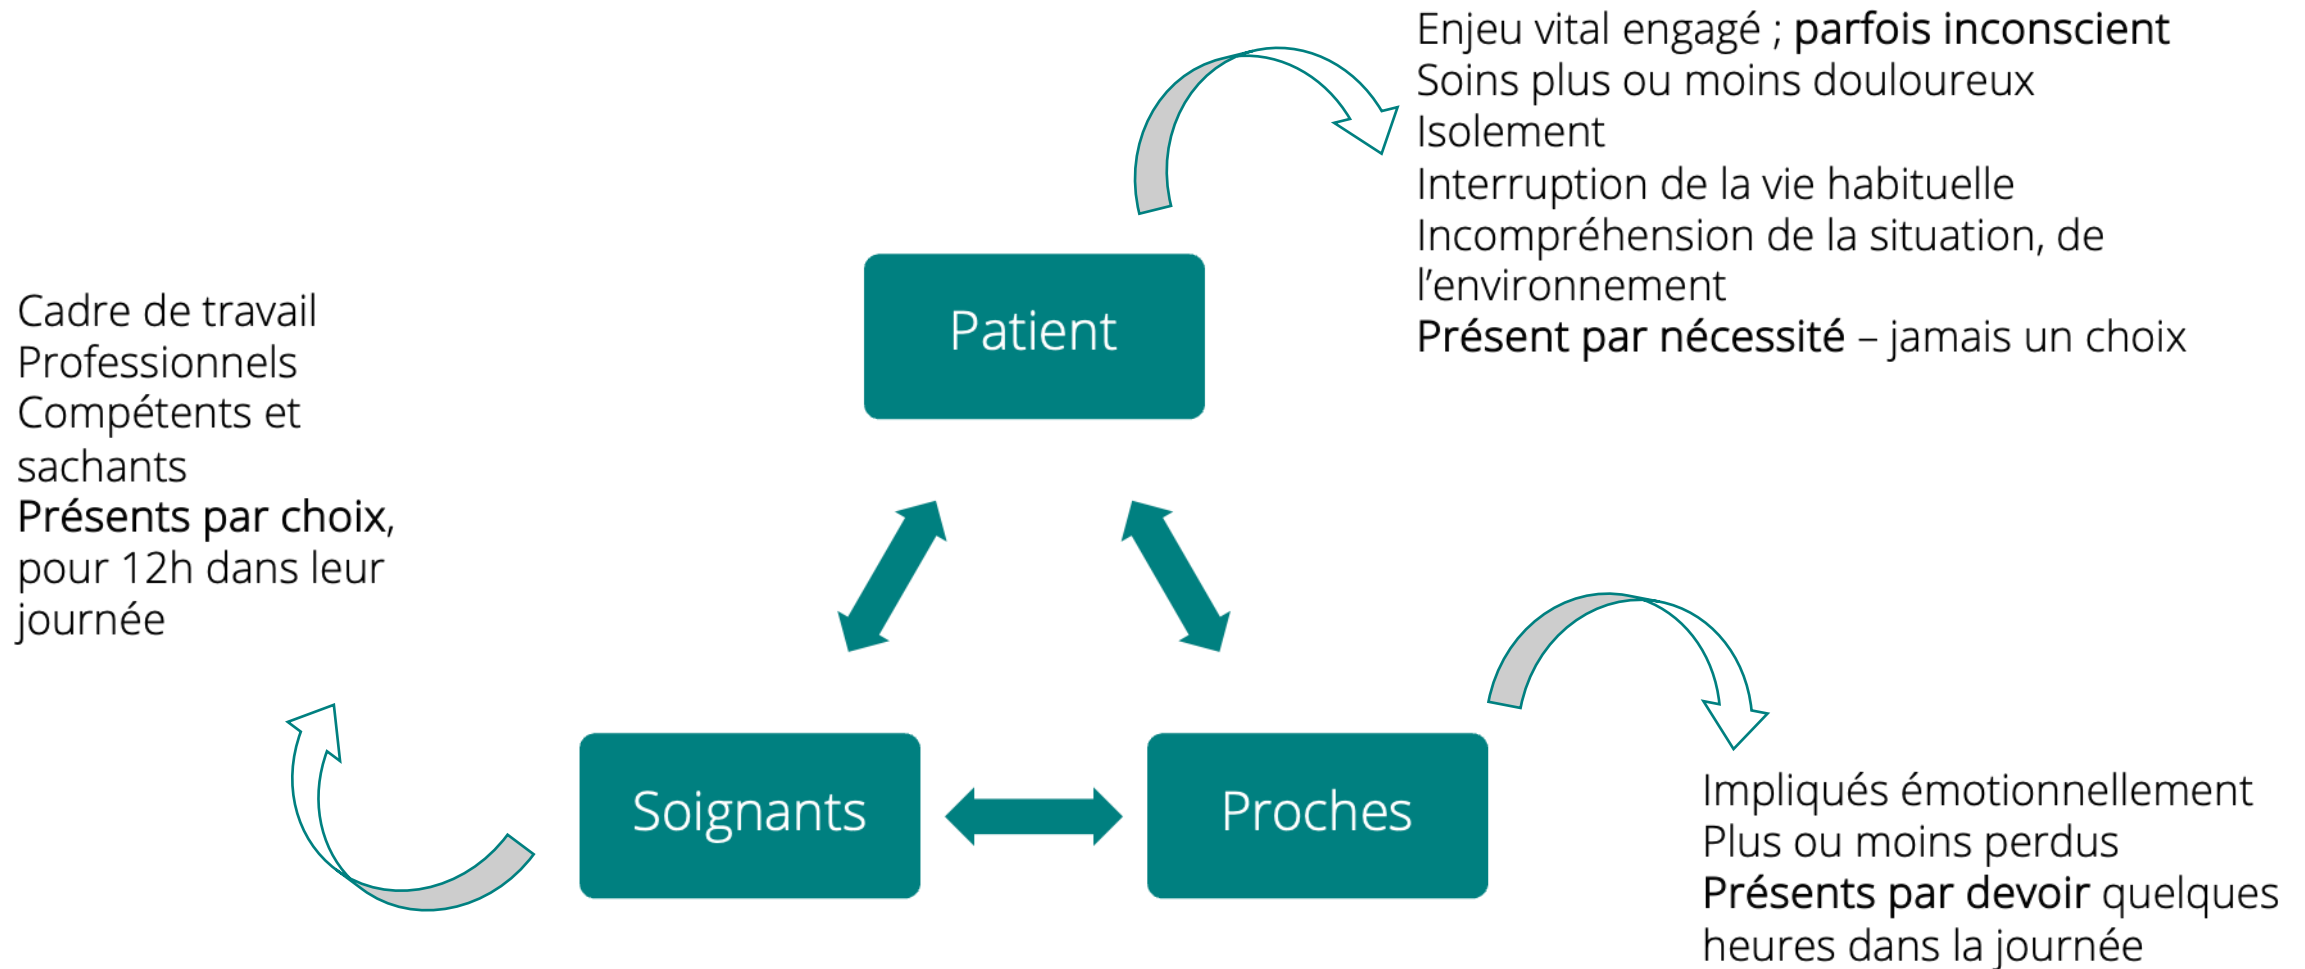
Enjeu vital engagé ; parfois inconscient
Soins plus ou moins douloureux
Isolement
Interruption de la vie habituelle
Incompréhension de la situation, de l'environnement
Présent par nécessité – jamais un choix

Cadre de travail
Professionnels
Compétents et sachants
Présents par choix, pour 12h dans leur journée

Patient

Soignants

Proches

Impliqués émotionnellement
Plus ou moins perdus
Présents par devoir quelques heures dans la journée